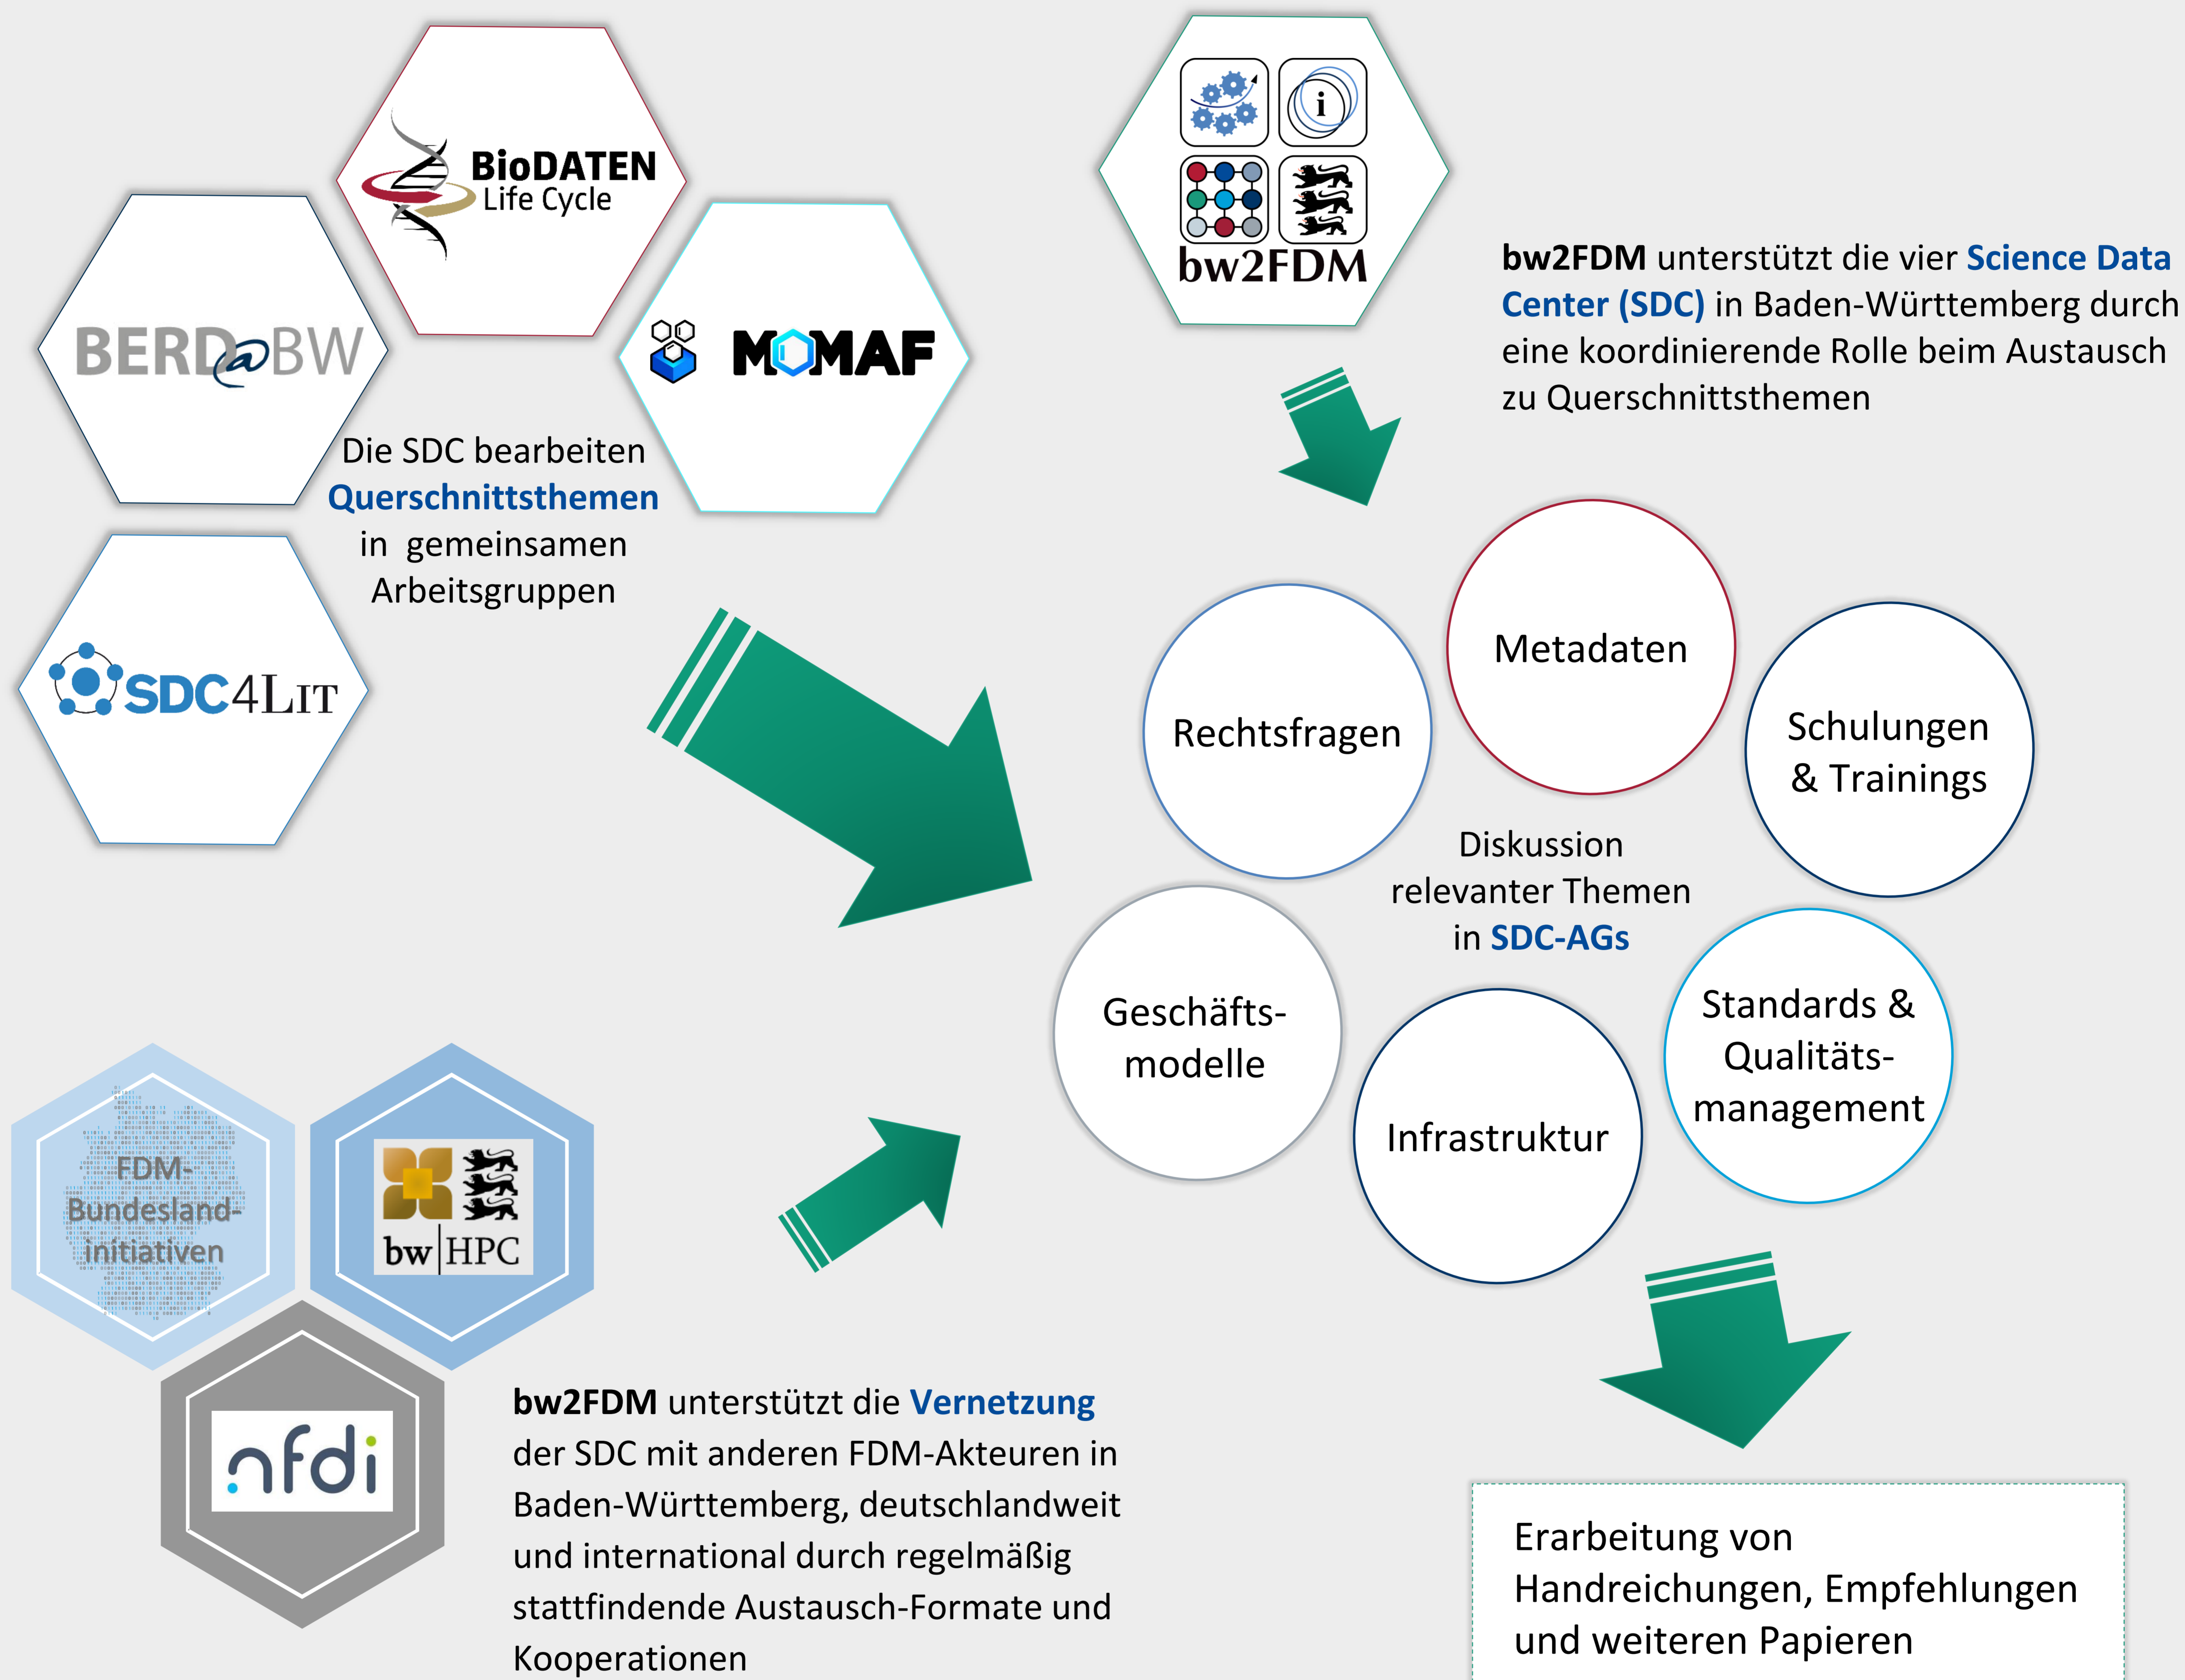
BioDATEN Life Cycle

bw2FDM

bw2FDM unterstützt die vier Science Data Center (SDC) in Baden-Württemberg durch eine koordinierende Rolle beim Austausch zu Querschnittsthemen

BERD@BW

MOMAF

Die SDC bearbeiten Querschnittsthemen in gemeinsamen Arbeitsgruppen

SDC4Lit

Metadaten

Rechtsfragen

Schulungen & Trainings

Diskussion relevanter Themen in SDC-AGs

Geschäfts-modelle

Standards & Qualitäts-management

Infrastruktur

FDM-Bundesland-initiativen

bw|HPC

nfdi

bw2FDM unterstützt die Vernetzung der SDC mit anderen FDM-Akteuren in Baden-Württemberg, deutschlandweit und international durch regelmäßig stattfindende Austausch-Formate und Kooperationen

Erarbeitung von Handreichungen, Empfehlungen und weiteren Papieren